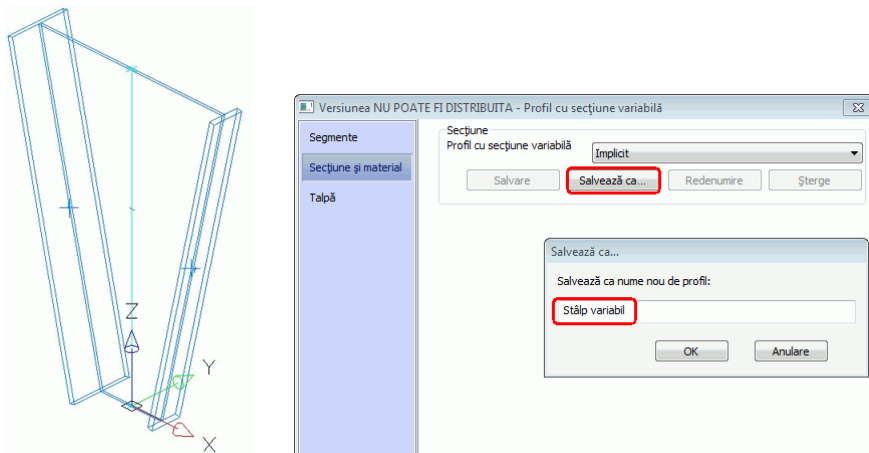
Z
Y
X

Versiunea NU POATE FI DISTRIBUITA - Profil cu secţiune variabilă

Segmente
Secţiune şi material
Talpă

Secţiune
Profil cu secţiune variabilă
Implicit
Salvare
Salvează ca...
Redenumire
Şterge

Salvează ca...
Salvează ca nume nou de profil:
Stâlp variabil
OK
Anulare